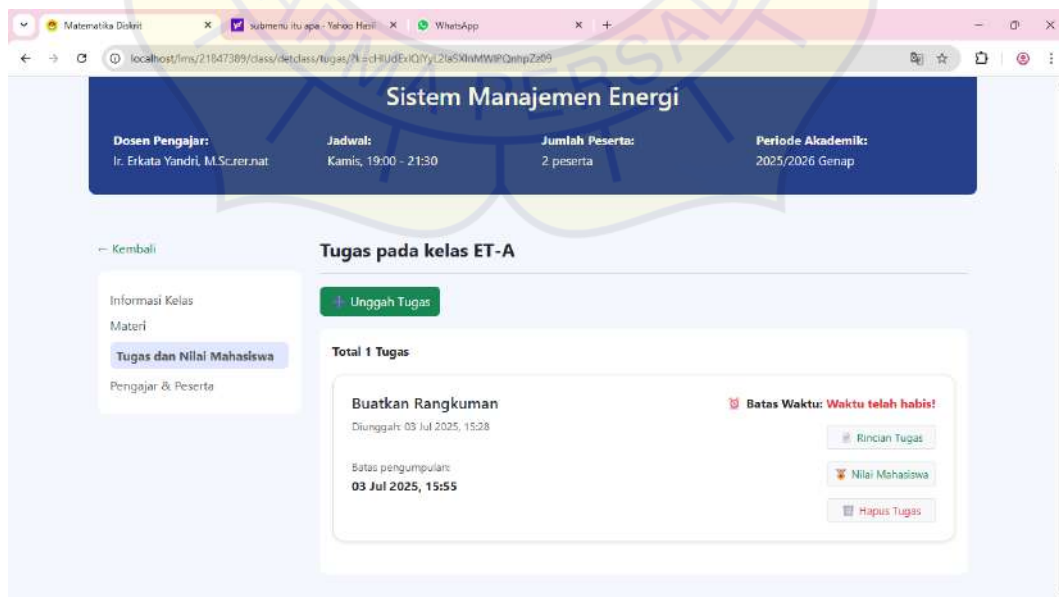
Matematika Diskrit
submenu itu apa - Yahoo Hasil
WhatsApp
localhost/lms/21847389/class/detclass/tugas/?i=cHlUdExIQiYyL2laSXlnMWlPQnhpZz09

Sistem Manajemen Energi

Dosen Pengajar:
Ir. Erkata Yandri, M.Sc.rer.nat

Jadwal:
Kamis, 19:00 - 21:30

Jumlah Peserta:
2 peserta

Periode Akademik:
2025/2026 Genap

← Kembali

Informasi Kelas
Materi
Tugas dan Nilai Mahasiswa
Pengajar & Peserta

Tugas pada kelas ET-A

+ Unggah Tugas

Total 1 Tugas

Buatkan Rangkuman
Diunggah: 03 Jul 2025, 15:28

Batas Waktu: Waktu telah habis!

Rincian Tugas

Batas pengumpulan:
03 Jul 2025, 15:55

Nilai Mahasiswa

Hapus Tugas